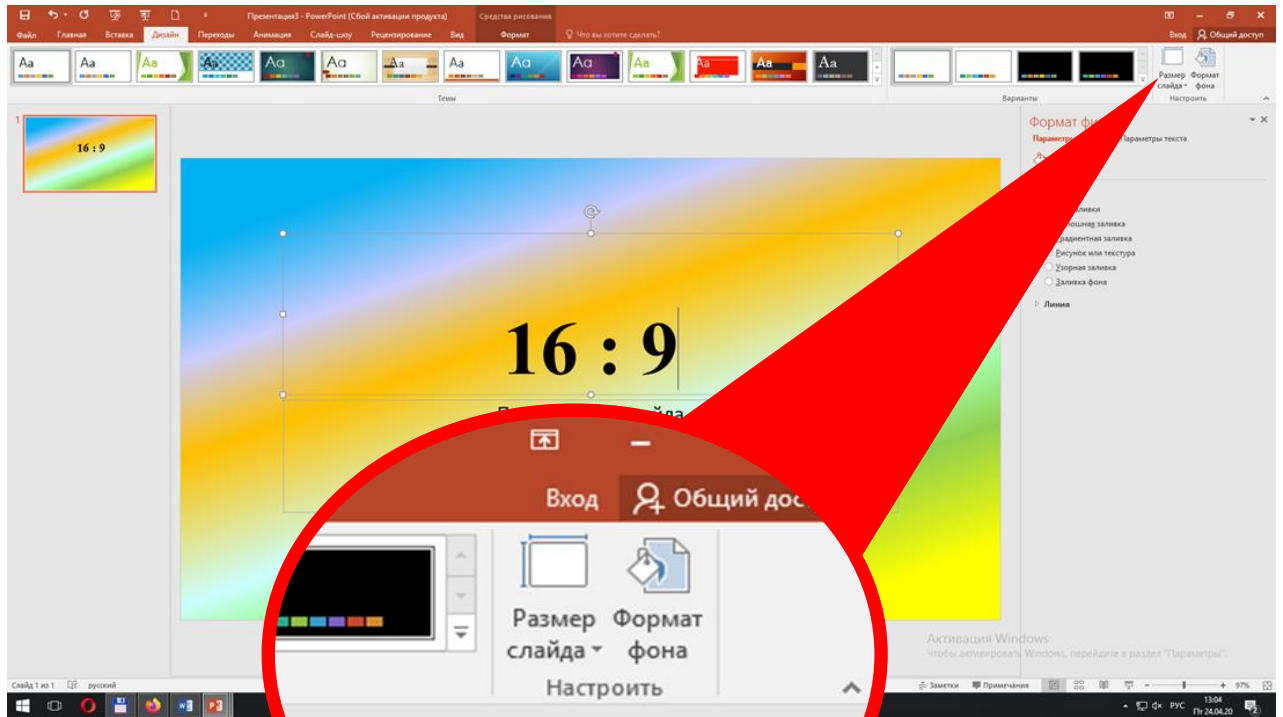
Презентация3 - PowerPoint (Сбой активации продукта)
Средства рисования
Файл Главная Вставка Дизайн Переходы Анимация Слайд-шоу Рецензирование Вид Формат Что вы хотите сделать?
Вход Общий доступ
Aa Aa Aa Aa Aa Aa Aa Aa Aa Aa Aa Aa Aa Aa
Темы
Варианты
Размер слайда Формат фона
Настроить
1
16 : 9
16 : 9
Формат фо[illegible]
Параметры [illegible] Параметры текста
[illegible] заливки
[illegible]лошная заливка
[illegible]радиентная заливка
Рисунок или текстура
Узорная заливка
Заливка фона
Линия
Вход
Общий дос
Размер слайда
Формат фона
Настроить
Активация Windows
Чтобы активировать Windows, перейдите в раздел "Параметры".
Слайд 1 из 1 русский
Заметки Примечания 97%
РУС 13:04 Пт 24.04.20